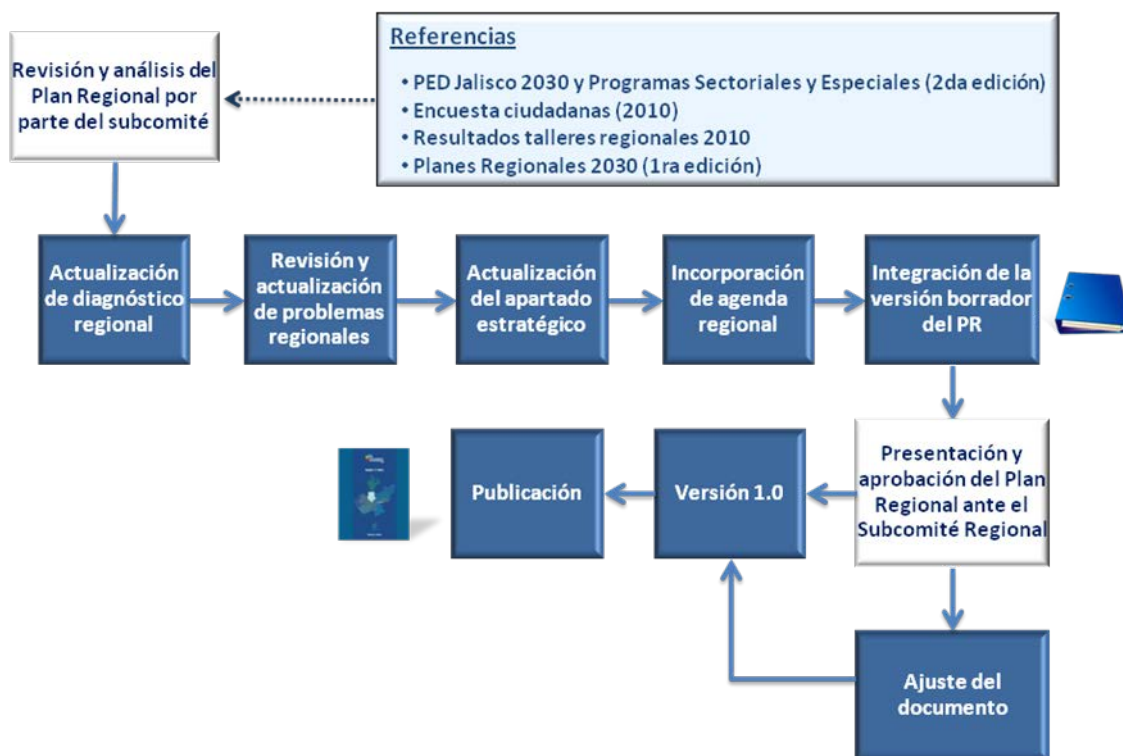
Referencias

• PED Jalisco 2030 y Programas Sectoriales y Especiales (2da edición)
• Encuesta ciudadanas (2010)
• Resultados talleres regionales 2010
• Planes Regionales 2030 (1ra edición)

Revisión y análisis del Plan Regional por parte del subcomité

Actualización de diagnóstico regional

Revisión y actualización de problemas regionales

Actualización del apartado estratégico

Incorporación de agenda regional

Integración de la versión borrador del PR

Presentación y aprobación del Plan Regional ante el Subcomité Regional

Versión 1.0

Publicación

Ajuste del documento